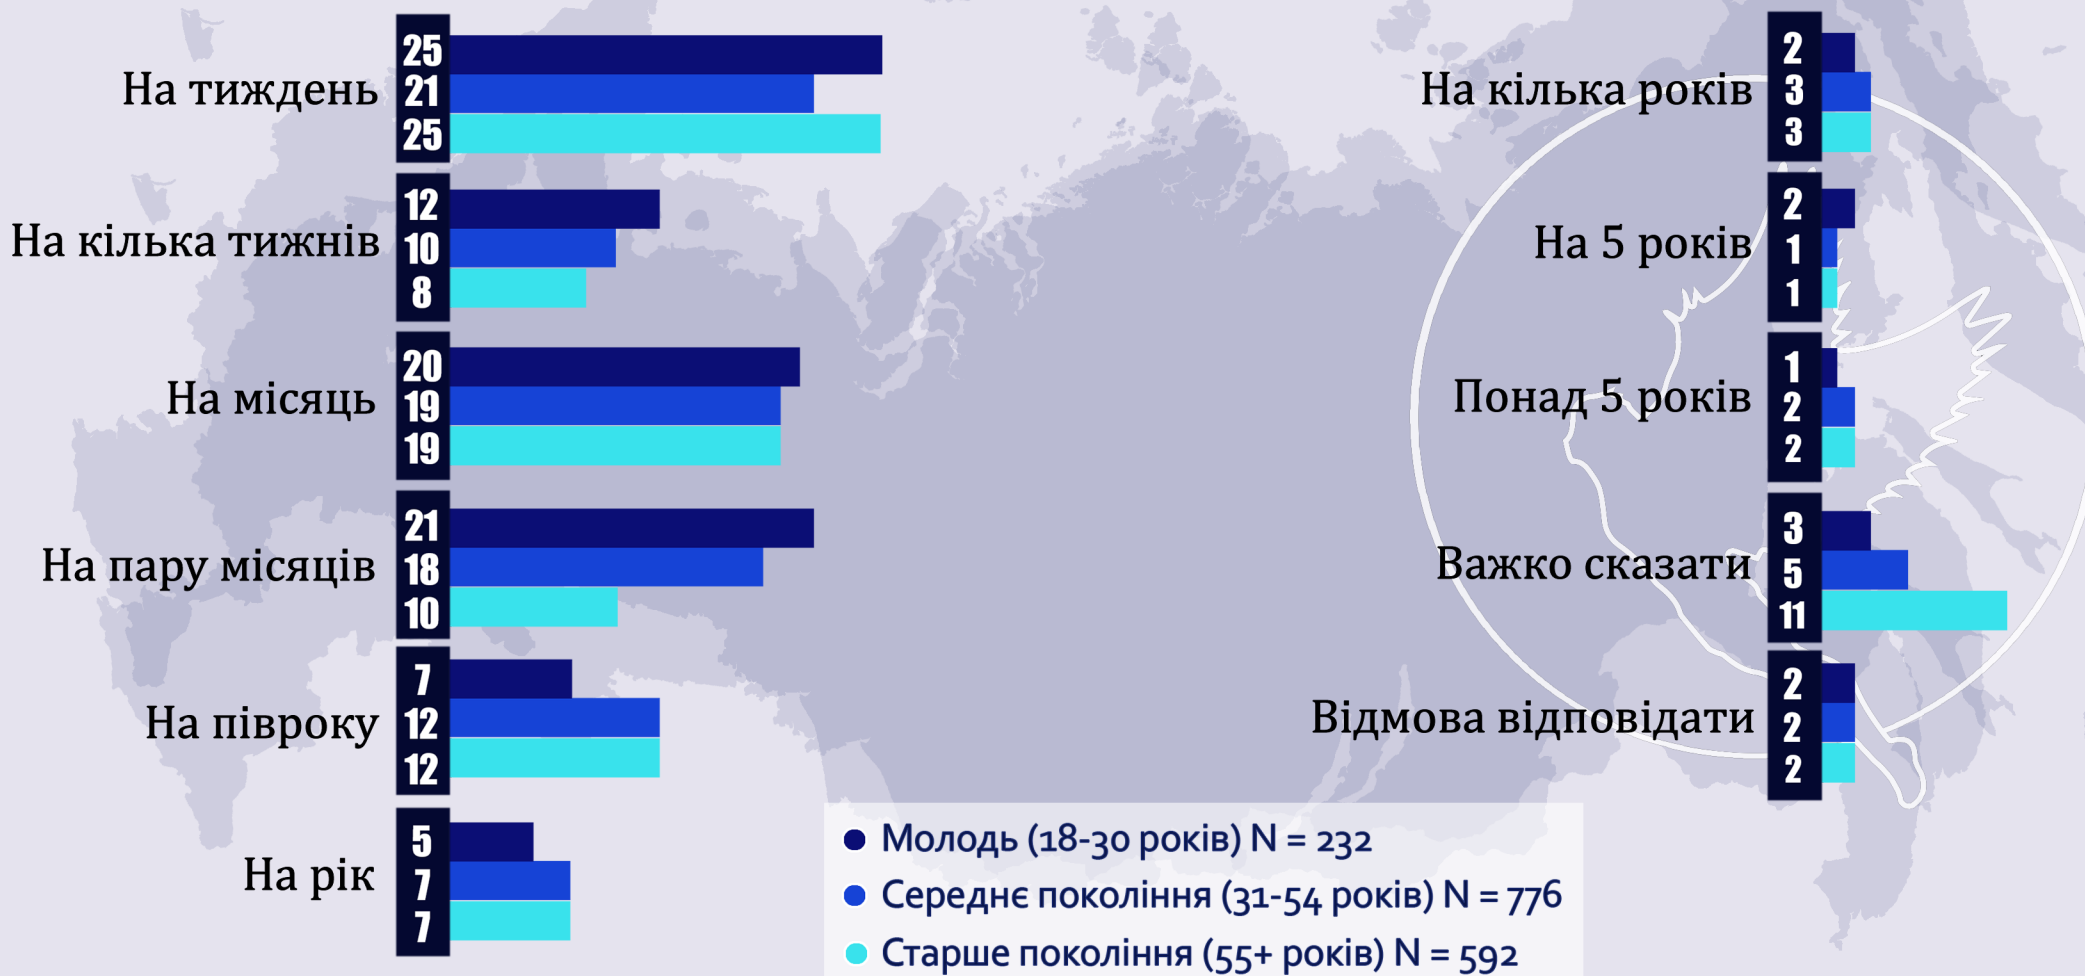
На тиждень 25 21 25

На кілька тижнів 12 10 8

На місяць 20 19 19

На пару місяців 21 18 10

На півроку 7 12 12

На рік 5 7 7

На кілька років 2 3 3

На 5 років 2 1 1

Понад 5 років 1 2 2

Важко сказати 3 5 11

Відмова відповідати 2 2 2

Молодь (18-30 років) N = 232
Середнє покоління (31-54 років) N = 776
Старше покоління (55+ років) N = 592